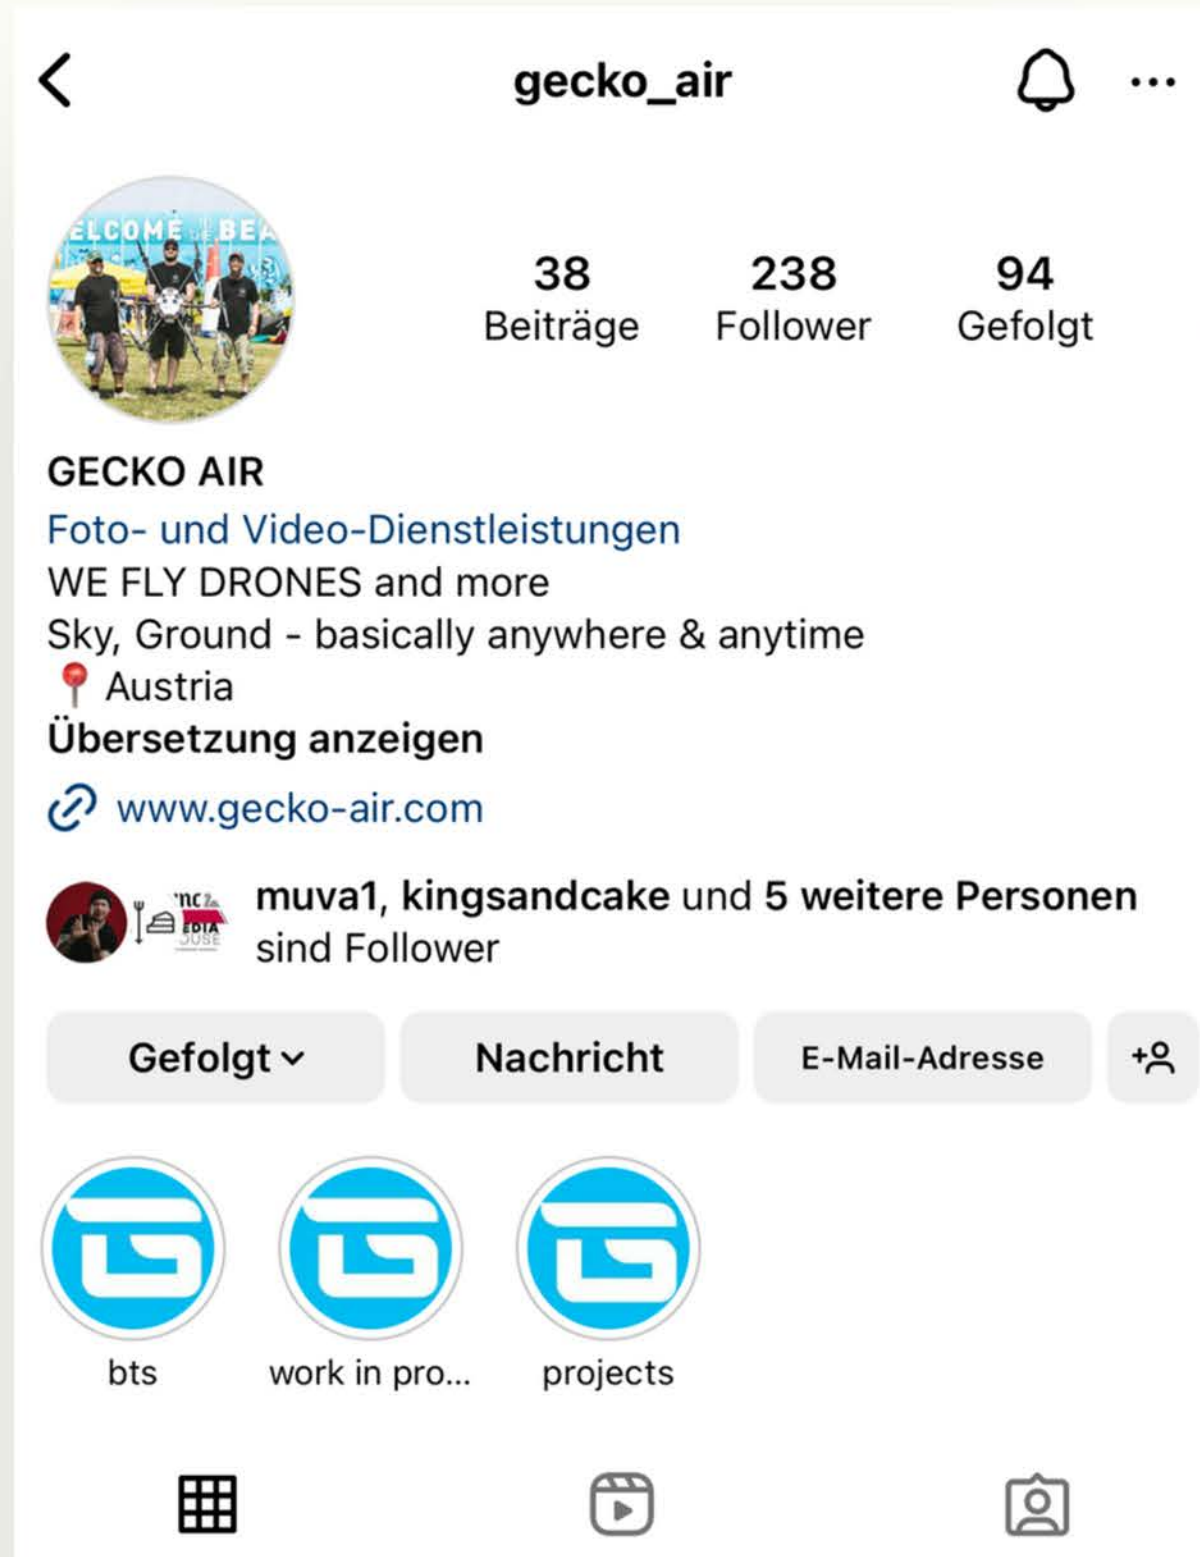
gecko_air

38
Beiträge

238
Follower

94
Gefolgt

GECKO AIR
Foto- und Video-Dienstleistungen
WE FLY DRONES and more
Sky, Ground - basically anywhere & anytime
📍 Austria
Übersetzung anzeigen

www.gecko-air.com

muva1, kingsandcake und 5 weitere Personen sind Follower

Gefolgt

Nachricht

E-Mail-Adresse

bts

work in pro...

projects